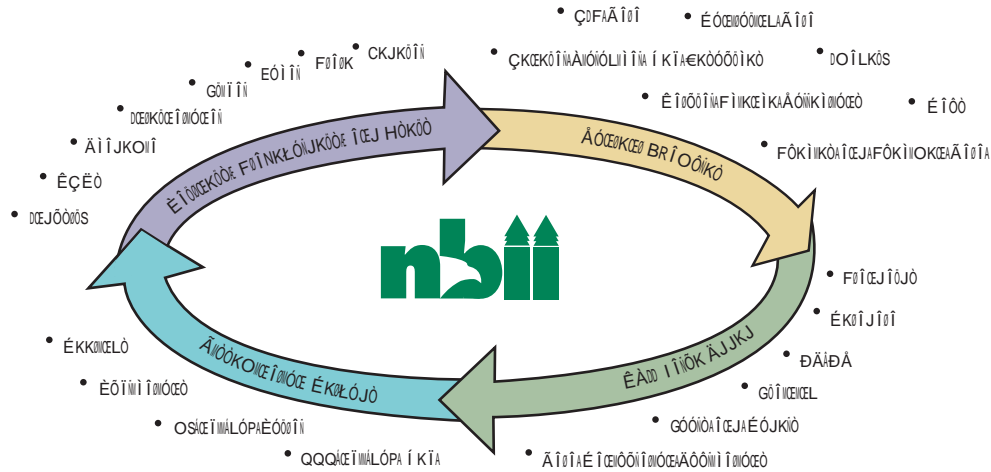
nbii

ÇÐFÄÃÎØÎ
ÉÓŒØÖÓŒLÄÃÎØÎ
ÇKŒKÔÎÑÄÀÓÓÓLÌÎÑÄÍKÏÄ€KÒÒÒÒÌKÒ
ÐØÎLKÒS
ÊÎÖÕÖÎÑÄFÌKŒÌKÅÕÑKÌÓÓŒÒ
ÉÎÒÒ
ÅÓŒØKŒØ BRÎOÔÑKÒ
FÔKÌÑKÒÄÎŒJÄFÔKÌÑOKŒÄÃÎØÎÄ
FØÎŒJÎÔJÒ
ÉKØÎJÎØÎ
ÐÄÍÐÅ
GÔÎÑŒŒL
GÓÓÑÒÄÎŒJÄÉÓJKÌÒ
ÃÎØÎÄÉÎŒÑÔÕÑÎÑÓŒÄÀÔÕÑÌÎÑÓŒÒ
ÊÀÐÐ ÌÌÑÖKÄJKJ
ÂÑÒKOKŒÎÑÓŒ ÉKŁÓJÒ
ÉKKØŒLÒ
ÈÕÎÑÌÎÑÓŒÒ
OSÍŒÏÑÄLÓPÄÈÒÒØÎÑ
QQQÍŒÏÑÄLÓPÄÍKÏÄ
ÈÎÑÖKÒÕÒÄ FØÎNKŁÓJKÒÖÄ ÎŒJ HÒKÒÒ
ÐŒJÕÒÖS
ÊÇËÒ
ÄÌÎJKOÑÎ
ÐŒØKÖŒÎÑÓŒÎÑ
GØÌÎÑ
EÓÌÎÑ
FØÎØK
CKJKÔÎÑ